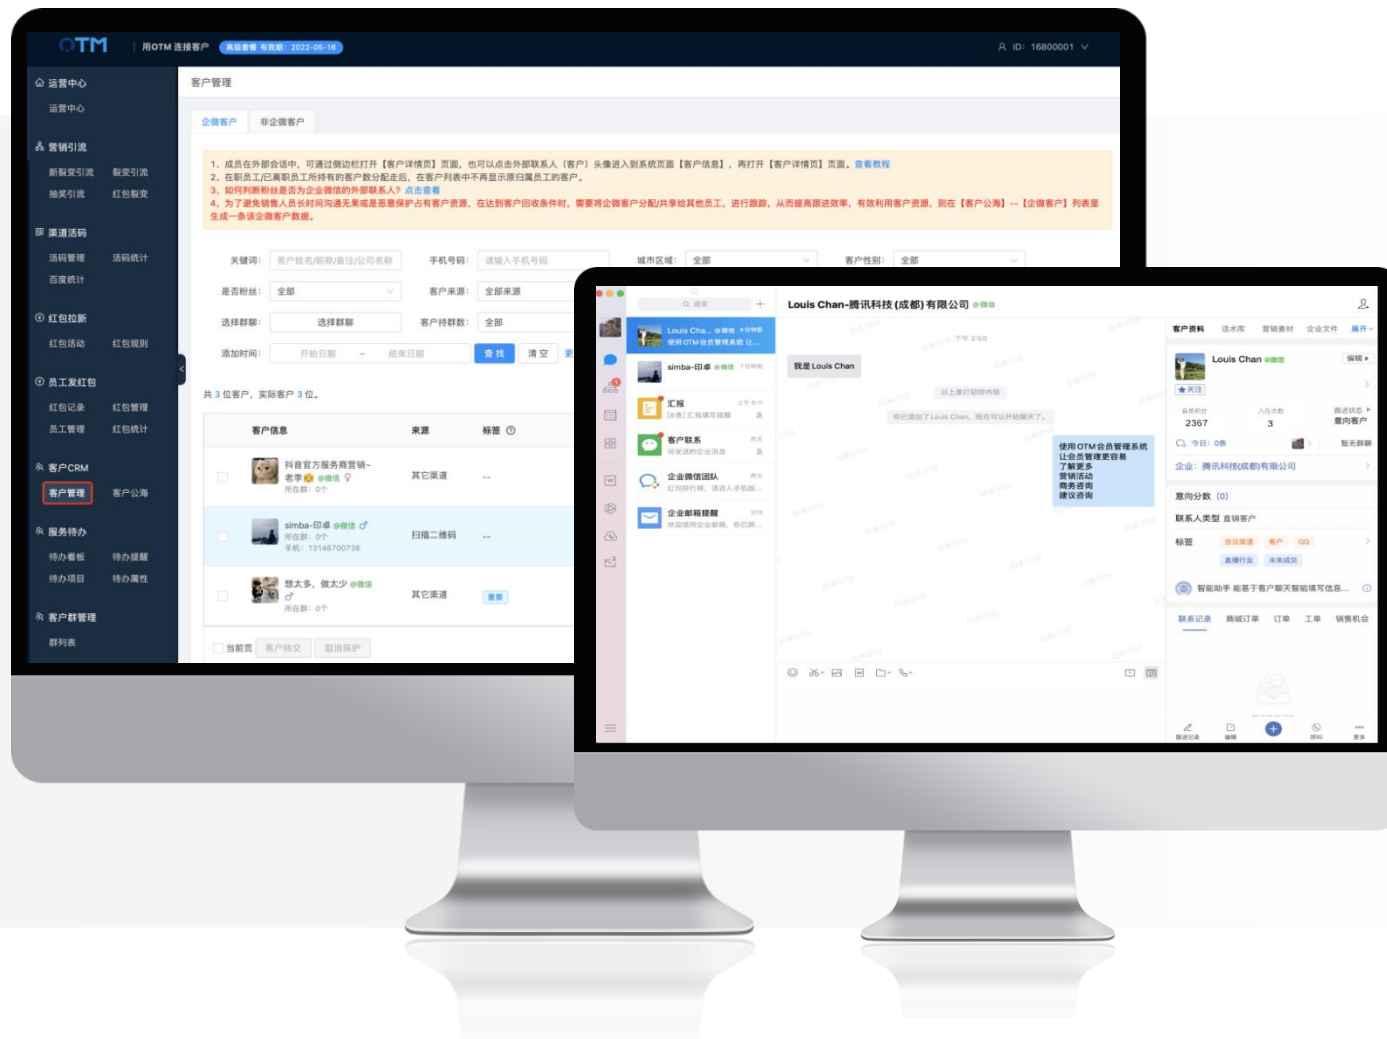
OTM | 用OTM 连接客户 高级套餐 有效期：2022-05-16

ID：16800001

运营中心
运营中心

营销引流
新裂变引流 裂变引流
抽奖引流 红包裂变

渠道活码
活码管理 活码统计
百度统计

红包拉新
红包活动 红包规则

员工发红包
红包记录 红包管理
员工管理 红包统计

客户CRM
客户管理 客户公海

服务待办
待办看板 待办提醒
待办项目 待办属性

客户群管理
群列表

客户管理

企微客户 非企微客户

1、成员在外部会话中，可通过侧边栏打开【客户详情页】页面，也可以点击外部联系人（客户）头像进入到系统页面【客户信息】，再打开【客户详情页】页面。查看教程
2、在职员工/已离职员工所持有的客户数分配走后，在客户列表中不再显示原归属员工的客户。
3、如何判断粉丝是否为企业微信的外部联系人？点击查看
4、为了避免销售人员长时间沟通无果或是恶意保护占有客户资源，在达到客户回收条件时，需要将企微客户分配/共享给其他员工，进行跟踪，从而提高跟进效率，有效利用客户资源，则在【客户公海】--【企微客户】列表里生成一条该企微客户数据。

关键词： 客户姓名/昵称/备注/公司名称 手机号码： 请输入手机号码 城市区域： 全部 客户性别： 全部
是否粉丝： 全部 客户来源： 全部来源
选择群聊： 选择群聊 客户持群数： 全部
添加时间： 开始日期 ~ 结束日期 查找 清空

共 3 位客户，实际客户 3 位。

| | 客户信息 | 来源 | 标签 |
|---|---|---|---|
| | 抖音官方服务商营销~ 老李 @微信 所在群：0个 | 其它渠道 | -- |
| | simba-印卓 @微信 所在群：0个 手机：13148700726 | 扫描二维码 | -- |
| | 想太多、做太少 @微信 所在群：0个 | 其它渠道 | 重要 |

当前页 客户转交 取消保护

搜索
Louis Cha... @微信 使用OTM会员管理系统 让...
simba-印卓 @微信
汇报
客户联系
企业微信团队
企业邮箱提醒

Louis Chan-腾讯科技（成都）有限公司 @微信

我是Louis Chan
以上是打招呼内容
你已添加了Louis Chan，现在可以开始聊天了。

使用OTM会员管理系统
让会员管理更容易
了解更多
营销活动
商务咨询
建议咨询

客户资料 话术库 营销素材 企业文件 展开

Louis Chan @微信 编辑
关注
会员积分 2367 入住次数 3 跟进状态 意向客户
今日：0条 暂无群聊
企业：腾讯科技(成都)有限公司
意向分数 (0)
联系人类型 直销客户
标签 会议渠道 客户 QQ 直播行业 未来成交
智能助手 能基于客户聊天智能填写信息...
联系记录 商城订单 订单 工单 销售机会
跟进记录 编辑 呼叫 更多